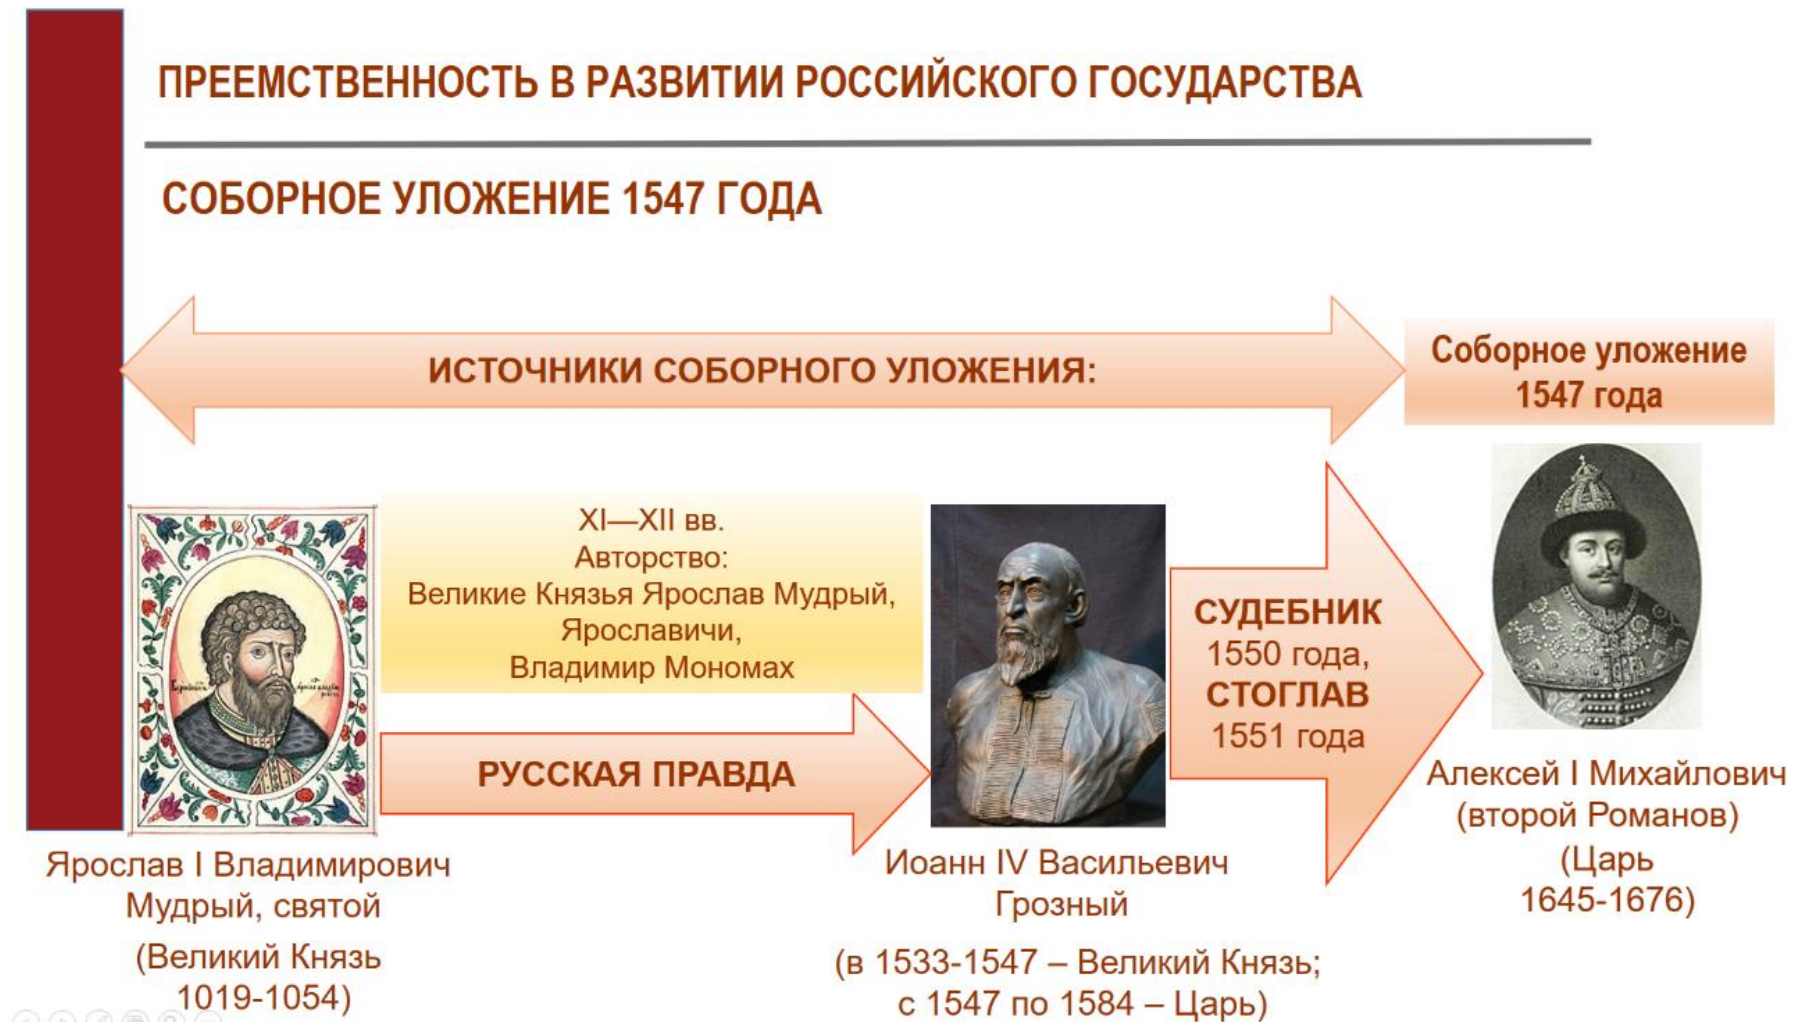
ПРЕЕМСТВЕННОСТЬ В РАЗВИТИИ РОССИЙСКОГО ГОСУДАРСТВА

СОБОРНОЕ УЛОЖЕНИЕ 1547 ГОДА

ИСТОЧНИКИ СОБОРНОГО УЛОЖЕНИЯ:

Соборное уложение 1547 года

XI—XII вв.
Авторство:
Великие Князья Ярослав Мудрый, Ярославичи, Владимир Мономах

РУССКАЯ ПРАВДА

СУДЕБНИК 1550 года, СТОГЛАВ 1551 года

Ярослав I Владимирович Мудрый, святой
(Великий Князь 1019-1054)

Иоанн IV Васильевич Грозный
(в 1533-1547 – Великий Князь; с 1547 по 1584 – Царь)

Алексей I Михайлович (второй Романов)
(Царь 1645-1676)